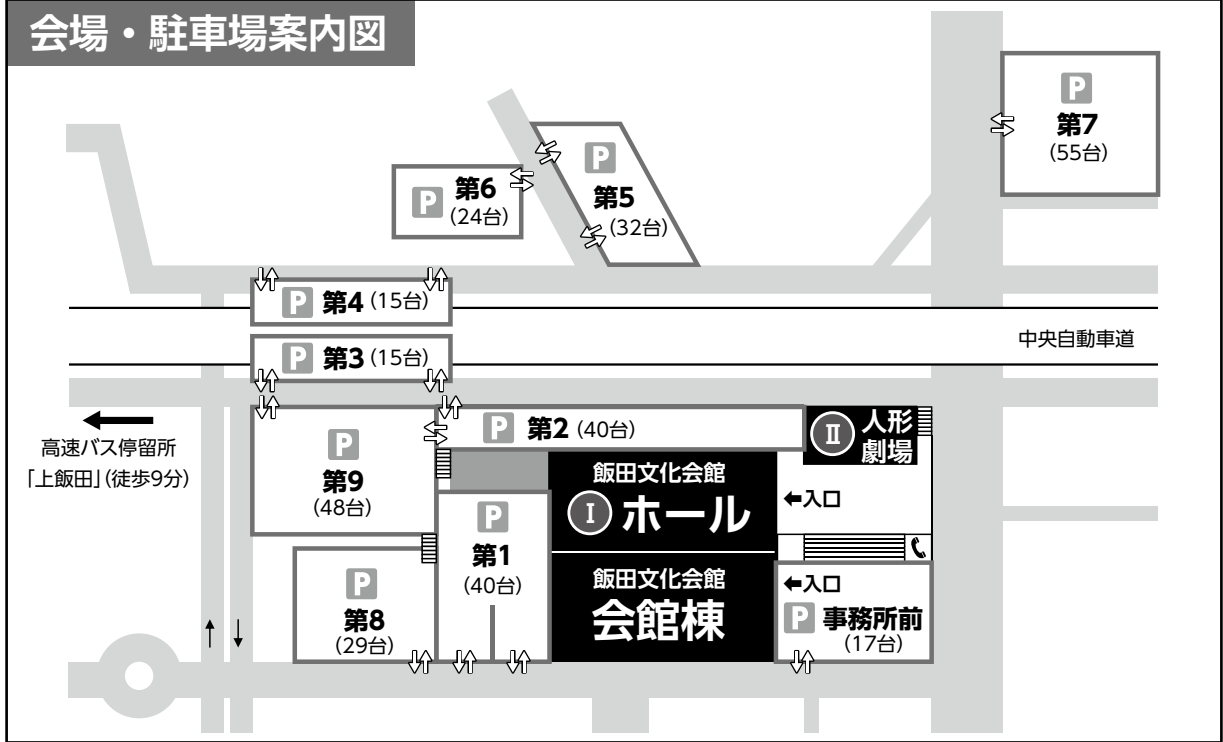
会場・駐車場案内図

P 第7 (55台)

P 第6 (24台)

P 第5 (32台)

P 第4 (15台)

中央自動車道

P 第3 (15台)

P 第2 (40台)

Ⅱ 人形劇場

高速バス停留所
「上飯田」(徒歩9分)

P 第9 (48台)

飯田文化会館
Ⅰ ホール

←入口

P 第1 (40台)

飯田文化会館
会館棟

←入口
P 事務所前 (17台)

P 第8 (29台)